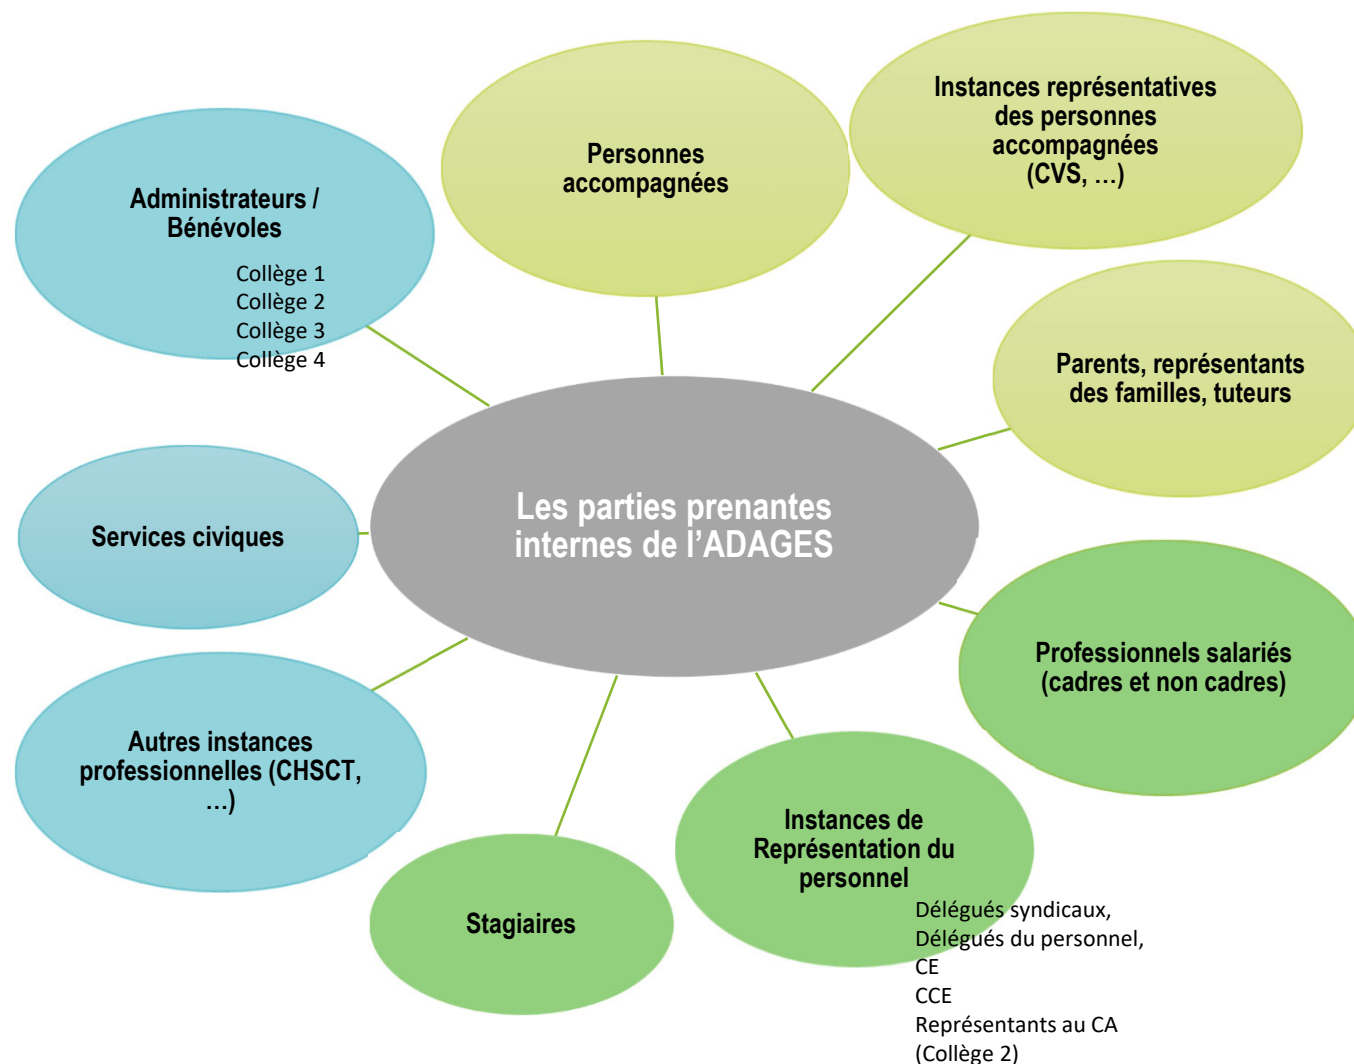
Personnes accompagnées

Instances représentatives des personnes accompagnées (CVS, …)

Administrateurs / Bénévoles

Collège 1
Collège 2
Collège 3
Collège 4

Parents, représentants des familles, tuteurs

Les parties prenantes internes de l'ADAGES

Services civiques

Professionnels salariés (cadres et non cadres)

Autres instances professionnelles (CHSCT, …)

Instances de Représentation du personnel

Délégués syndicaux,
Délégués du personnel,
CE
CCE
Représentants au CA (Collège 2)

Stagiaires